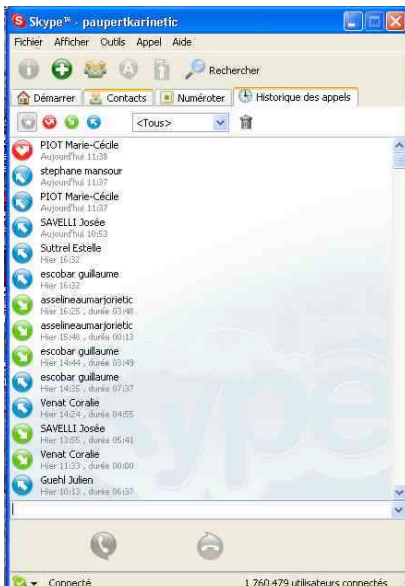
Skype™ - paupertkarinetic

Fichier Afficher Outils Appel Aide

Rechercher

Démarrer Contacts Numéroter Historique des appels

<Tous>

PIOT Marie-Cécile
Aujourd'hui 11:38

stephane mansour
Aujourd'hui 11:37

PIOT Marie-Cécile
Aujourd'hui 11:37

SAVELLI Josée
Aujourd'hui 10:53

Suttrel Estelle
Hier 16:32

escobar guillaume
Hier 16:32

asselineaumarjorietic
Hier 16:25 , durée 03:48

asselineaumarjorietic
Hier 15:46 , durée 00:13

escobar guillaume
Hier 14:44 , durée 03:49

escobar guillaume
Hier 14:35 , durée 07:37

Venat Coralie
Hier 14:24 , durée 04:55

SAVELLI Josée
Hier 13:55 , durée 05:41

Venat Coralie
Hier 11:33 , durée 00:00

Guehl Julien
Hier 10:13 , durée 06:37

Connecté

1 760 479 utilisateurs connectés